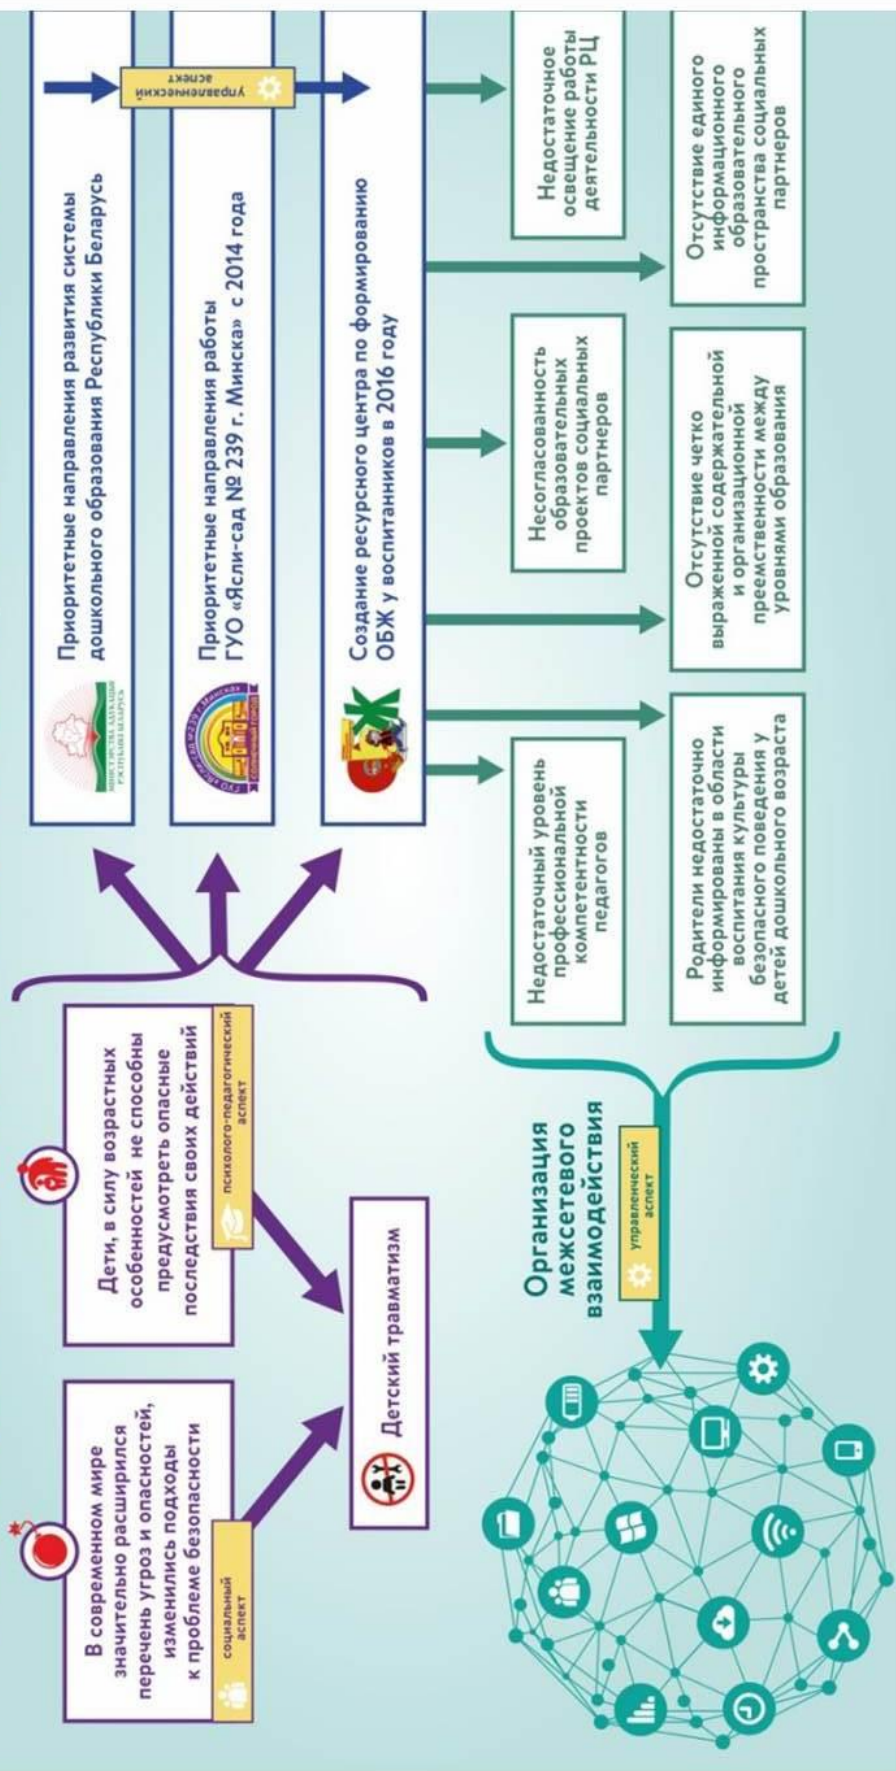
В современном мире значительно расширился перечень угроз и опасностей, изменились подходы к проблеме безопасности

социальный аспект

Дети, в силу возрастных особенностей не способны предусмотреть опасные последствия своих действий

психолого-педагогический аспект

Детский травматизм

Организация межсетевого взаимодействия

управленческий аспект

Приоритетные направления развития системы дошкольного образования Республики Беларусь

управленческий аспект

Приоритетные направления работы ГУО «Ясли-сад № 239 г. Минска» с 2014 года

Создание ресурсного центра по формированию ОБЖ у воспитанников в 2016 году

Недостаточный уровень профессиональной компетентности педагогов

Родители недостаточно информированы в области воспитания культуры безопасного поведения у детей дошкольного возраста

Несогласованность образовательных проектов социальных партнеров

Отсутствие четко выраженной содержательной и организационной преемственности между уровнями образования

Недостаточное освещение работы деятельности РЦ

Отсутствие единого информационного образовательного пространства социальных партнеров